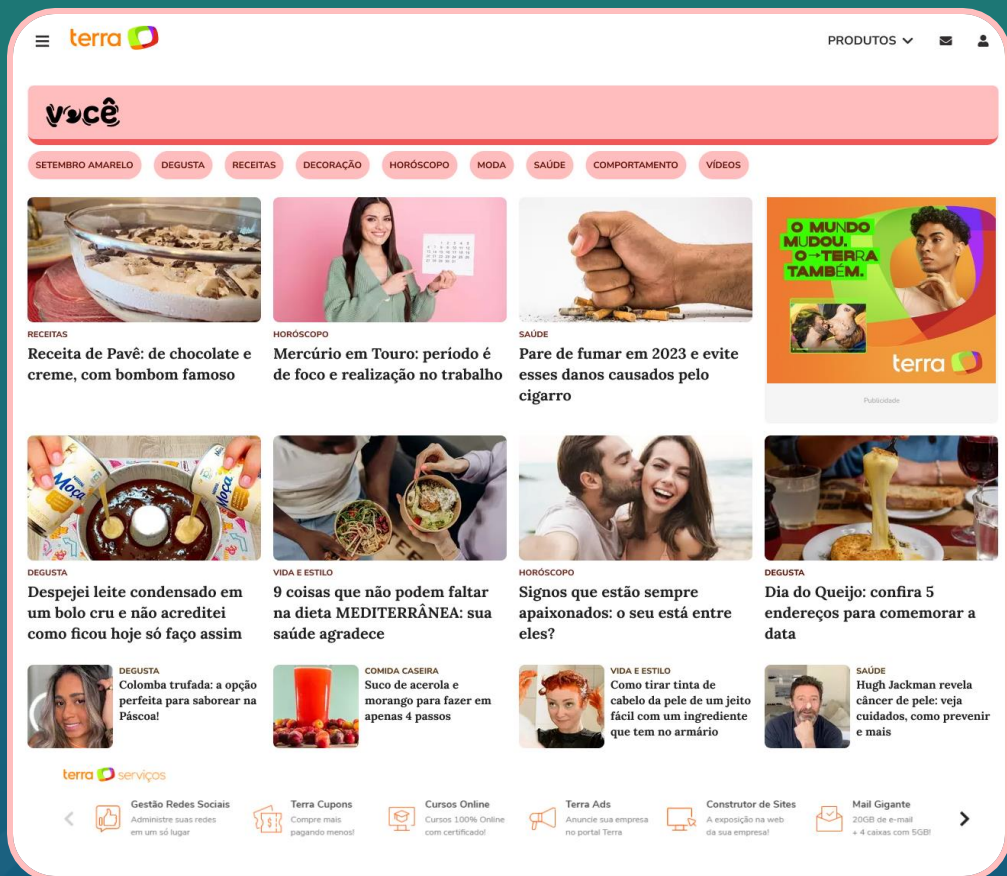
terra

PRODUTOS

você

SETEMBRO AMARELO
DEGUSTA
RECEITAS
DECORAÇÃO
HORÓSCOPO
MODA
SAÚDE
COMPORTAMENTO
VÍDEOS

RECEITAS
Receita de Pavê: de chocolate e creme, com bombom famoso

HORÓSCOPO
Mercúrio em Touro: período é de foco e realização no trabalho

SAÚDE
Pare de fumar em 2023 e evite esses danos causados pelo cigarro

O MUNDO MUDOU. O TERRA TAMBÉM.
terra
Publicidade

DEGUSTA
Despejei leite condensado em um bolo cru e não acreditei como ficou hoje só faço assim

VIDA E ESTILO
9 coisas que não podem faltar na dieta MEDITERRÂNEA: sua saúde agradece

HORÓSCOPO
Signos que estão sempre apaixonados: o seu está entre eles?

DEGUSTA
Dia do Queijo: confira 5 endereços para comemorar a data

DEGUSTA
Colomba trufada: a opção perfeita para saborear na Páscoa!

COMIDA CASEIRA
Suco de acerola e morango para fazer em apenas 4 passos

VIDA E ESTILO
Como tirar tinta de cabelo da pele de um jeito fácil com um ingrediente que tem no armário

SAÚDE
Hugh Jackman revela câncer de pele: veja cuidados, como prevenir e mais

terra serviços

Gestão Redes Sociais
Administre suas redes em um só lugar

Terra Cupons
Compre mais pagando menos!

Cursos Online
Cursos 100% Online com certificado!

Terra Ads
Anuncie sua empresa no portal Terra

Construtor de Sites
A exposição na web da sua empresa!

Mail Gigante
20GB de e-mail + 4 caixas com 5GB!